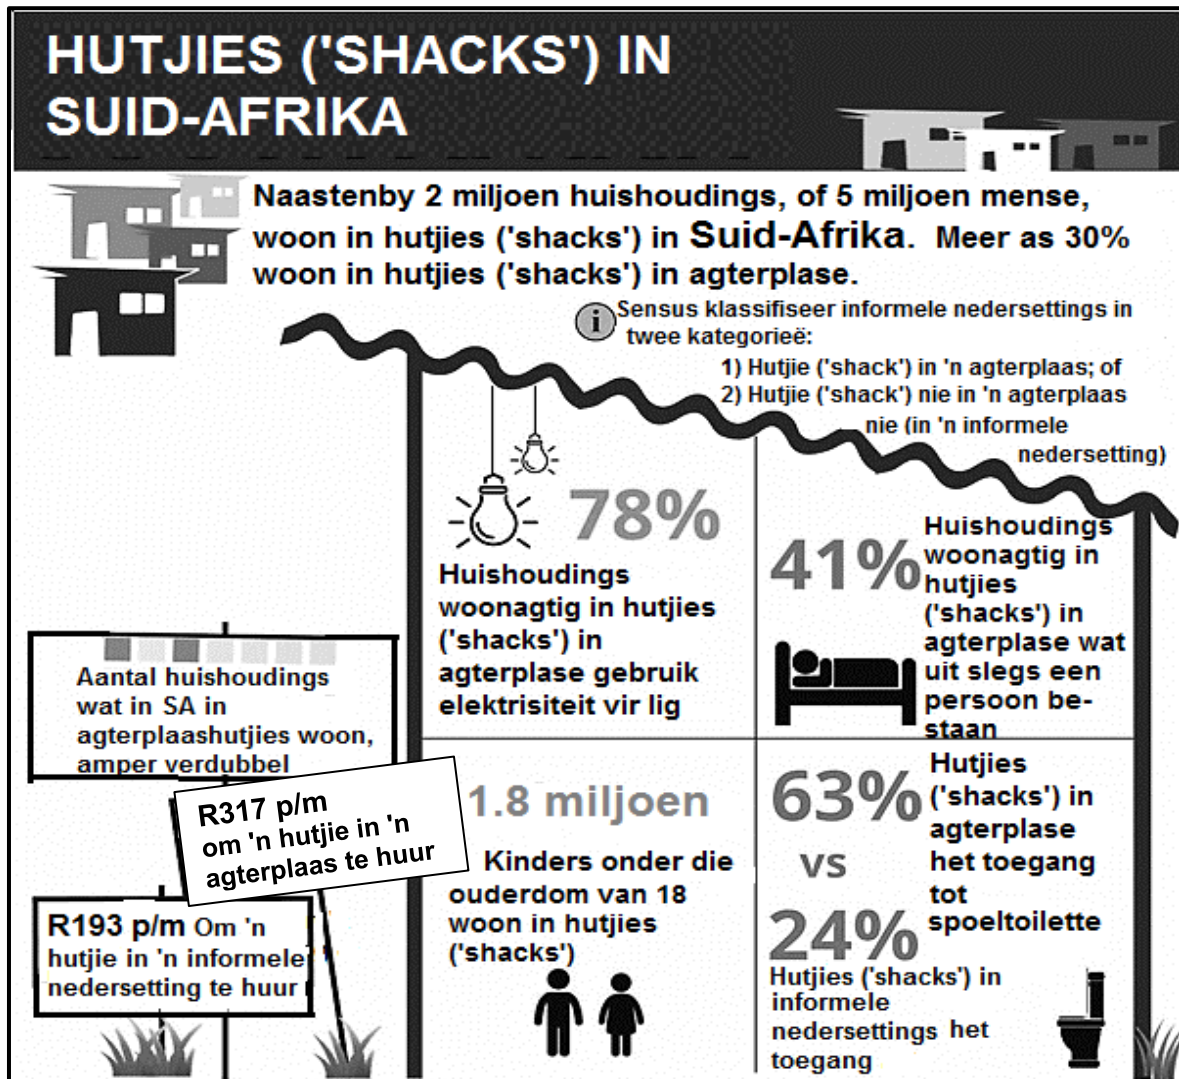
HUTJIES ('SHACKS') IN SUID-AFRIKA

Naastenby 2 miljoen huishoudings, of 5 miljoen mense, woon in hutjies ('shacks') in Suid-Afrika. Meer as 30% woon in hutjies ('shacks') in agterplase.

Sensus klassifiseer informele nedersettings in twee kategorieë:
1) Hutjie ('shack') in 'n agterplaas; of
2) Hutjie ('shack') nie in 'n agterplaas nie (in 'n informele nedersetting)

78%
Huishoudings woonagtig in hutjies ('shacks') in agterplase gebruik elektrisiteit vir lig

41%
Huishoudings woonagtig in hutjies ('shacks') in agterplase wat uit slegs een persoon bestaan

Aantal huishoudings wat in SA in agterplaashutjies woon, amper verdubbel

R317 p/m om 'n hutjie in 'n agterplaas te huur

R193 p/m Om 'n hutjie in 'n informele nedersetting te huur

1.8 miljoen
Kinders onder die ouderdom van 18 woon in hutjies ('shacks')

63%
Hutjies ('shacks') in agterplase het toegang tot spoeltoilette

vs

24%
Hutjies ('shacks') in informele nedersettings het toegang